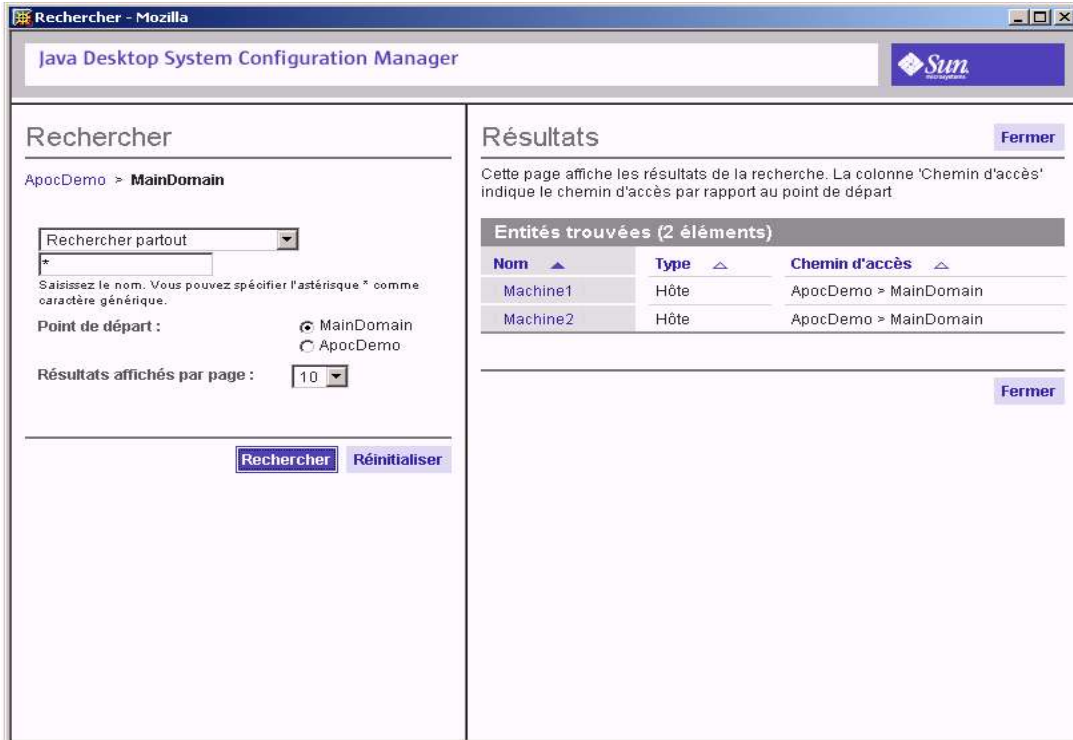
Rechercher - Mozilla

Java Desktop System Configuration Manager

Sun microsystems

Rechercher

ApocDemo > MainDomain

Rechercher partout

*

Saisissez le nom. Vous pouvez spécifier l'astérisque * comme caractère générique.

Point de départ :
MainDomain
ApocDemo

Résultats affichés par page : 10

Rechercher Réinitialiser

Résultats

Fermer

Cette page affiche les résultats de la recherche. La colonne 'Chemin d'accès' indique le chemin d'accès par rapport au point de départ

Entités trouvées (2 éléments)

| Nom | Type | Chemin d'accès |
|---|---|---|
| Machine1 | Hôte | ApocDemo > MainDomain |
| Machine2 | Hôte | ApocDemo > MainDomain |

Fermer